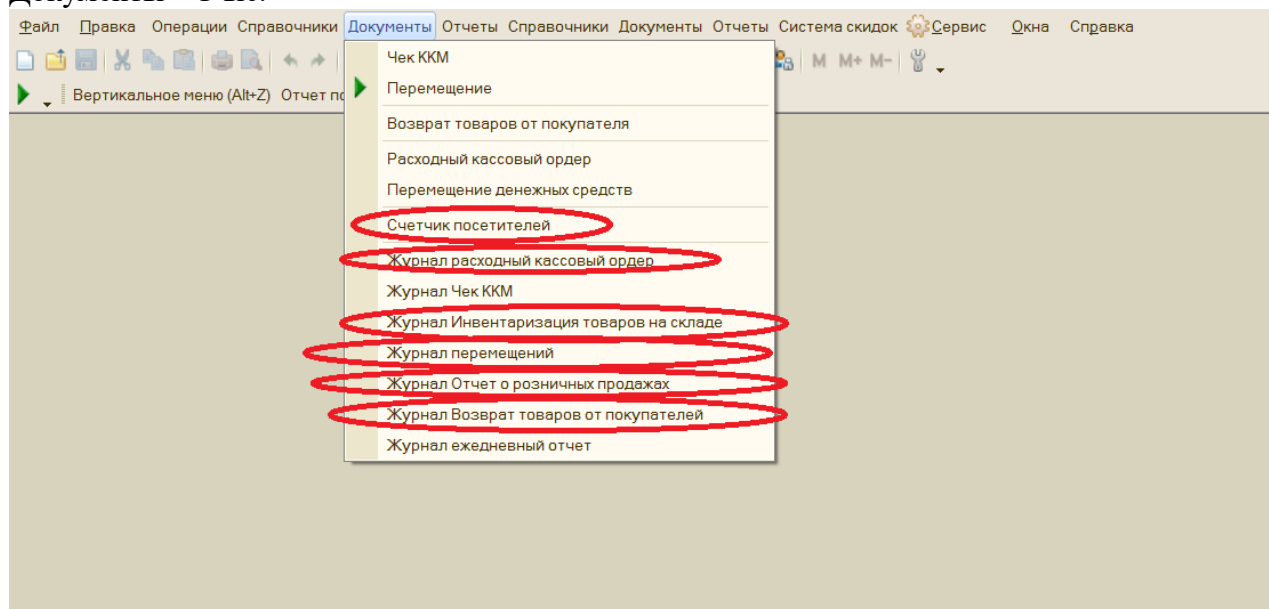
Файл Правка Операции Справочники Документы Отчеты Справочники Документы Отчеты Система скидок Сервис Окна Справка

M M+ M−

Вертикальное меню (Alt+Z) Отчет по

Чек ККМ
Перемещение
Возврат товаров от покупателя
Расходный кассовый ордер
Перемещение денежных средств
Счетчик посетителей
Журнал расходный кассовый ордер
Журнал Чек ККМ
Журнал Инвентаризация товаров на складе
Журнал перемещений
Журнал Отчет о розничных продажах
Журнал Возврат товаров от покупателей
Журнал ежедневный отчет